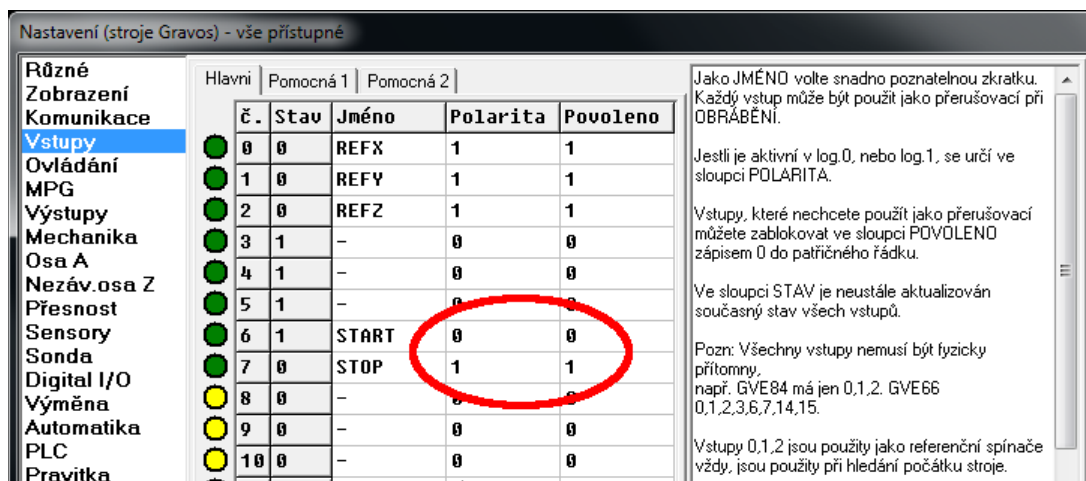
Nastavení (stroje Gravos) - vše přístupné

Různé
Zobrazení
Komunikace
Vstupy
Ovládání
MPG
Výstupy
Mechanika
Osa A
Nezáv.osa Z
Přesnost
Sensory
Sonda
Digital I/O
Výměna
Automatika
PLC
Pravítka

Hlavni | Pomocná 1 | Pomocná 2

| č. | Stav | Jméno | Polarita | Povoleno |
|---|---|---|---|---|
| 0 | 0 | REFX | 1 | 1 |
| 1 | 0 | REFY | 1 | 1 |
| 2 | 0 | REFZ | 1 | 1 |
| 3 | 1 | – | 0 | 0 |
| 4 | 1 | – | 0 | 0 |
| 5 | 1 | – | 0 | 0 |
| 6 | 1 | START | 0 | 0 |
| 7 | 0 | STOP | 1 | 1 |
| 8 | 0 | – | 0 | 0 |
| 9 | 0 | – | 0 | 0 |
| 10 | 0 | – | 0 | 0 |

Jako JMÉNO volte snadno poznatelnou zkratku. Každý vstup může být použit jako přerušovací při OBRÁBĚNÍ.

Jestli je aktivní v log.0, nebo log.1, se určí ve sloupci POLARITA.

Vstupy, které nechcete použít jako přerušovací můžete zablokovat ve sloupci POVOLENO zápisem 0 do patřičného řádku.

Ve sloupci STAV je neustále aktualizován současný stav všech vstupů.

Pozn: Všechny vstupy nemusí být fyzicky přítomny,
např. GVE84 má jen 0,1,2. GVE66 0,1,2,3,6,7,14,15.

Vstupy 0,1,2 jsou použity jako referenční spínače vždy, jsou použity při hledání počátku stroje.